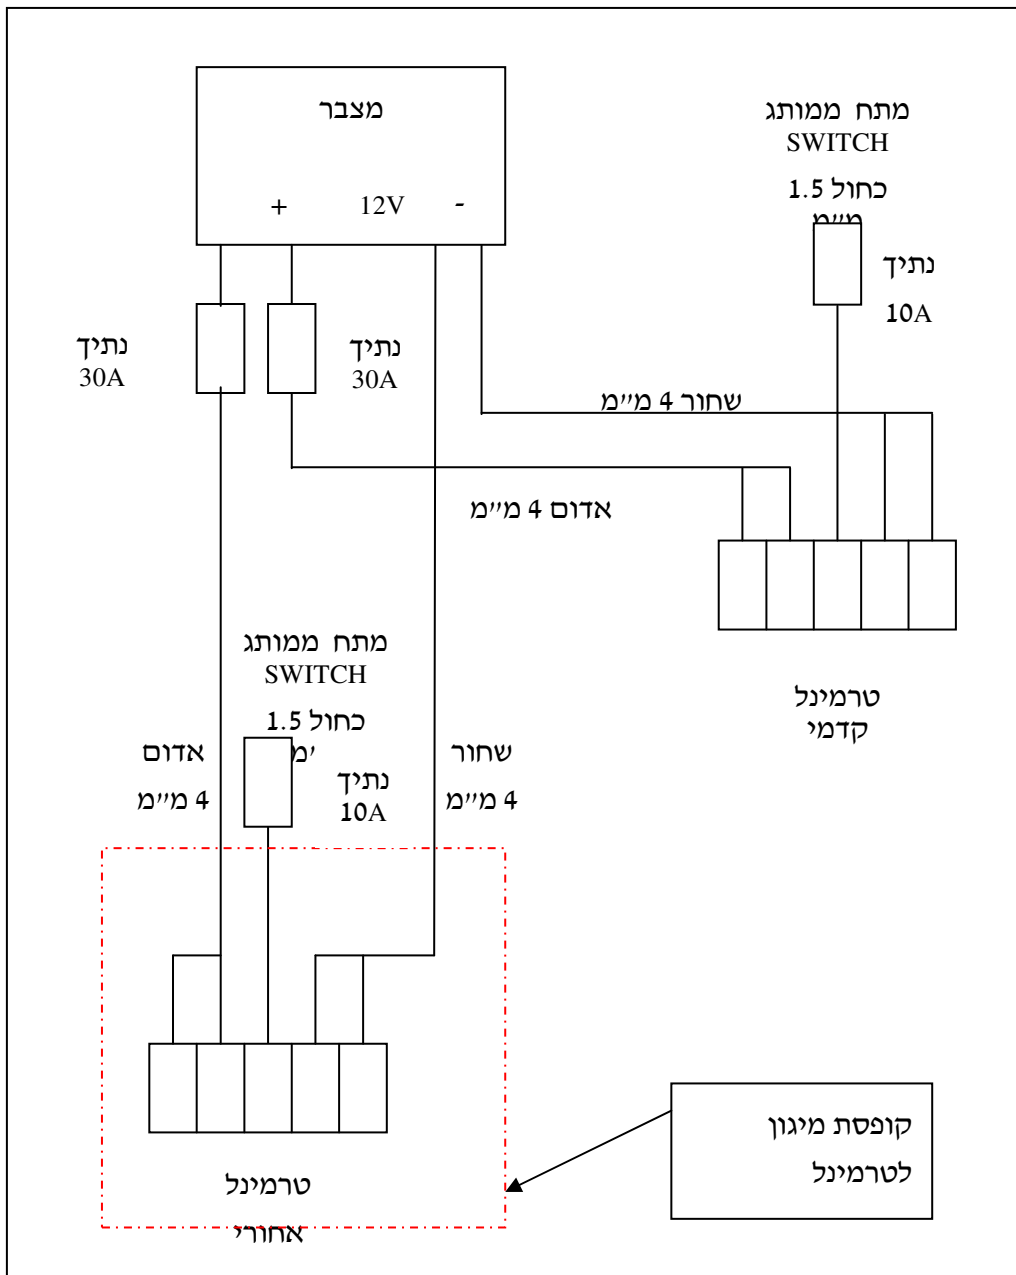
מצבר

+ 12V -

מתח ממותג
SWITCH
כחול 1.5
מ״מ

נתיך
10A

נתיך
30A

נתיך
30A

שחור 4 מ״מ

אדום 4 מ״מ

טרמינל
קדמי

מתח ממותג
SWITCH
כחול 1.5
מ״מ

אדום
4 מ״מ

נתיך
10A

שחור
4 מ״מ

טרמינל
אחורי

קופסת מיגון
לטרמינל